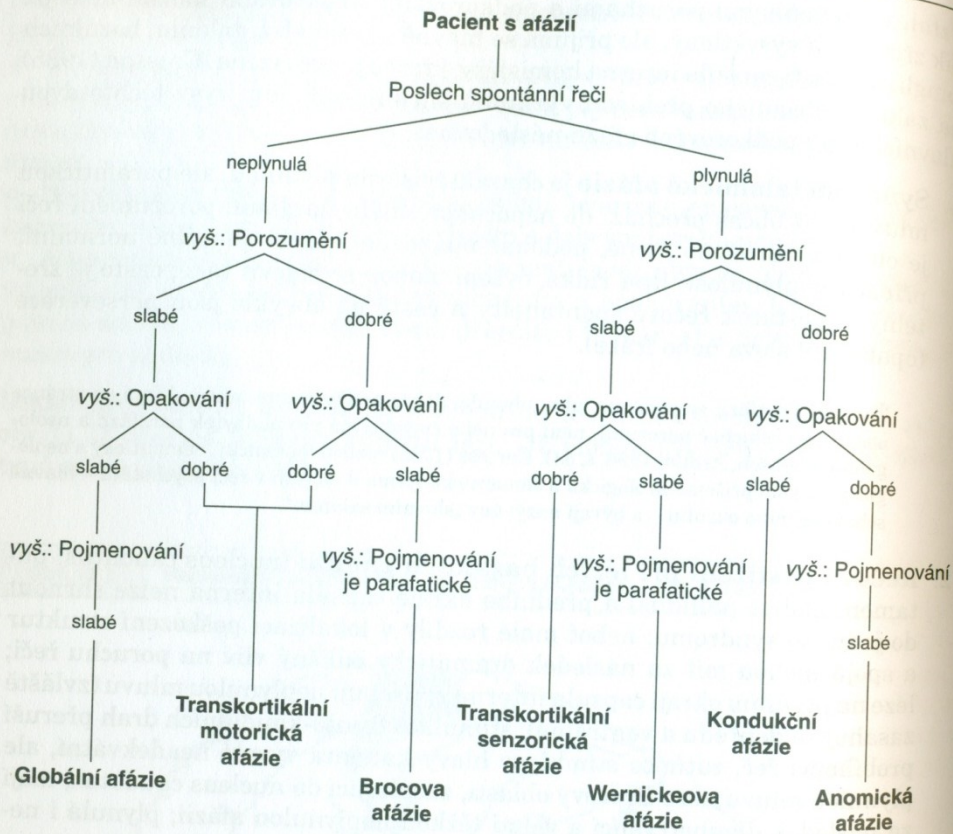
Pacient s afázií

Poslech spontánní řeči

neplynulá

plynulá

vyš.: Porozumění

vyš.: Porozumění

slabé

dobré

slabé

dobré

vyš.: Opakování

vyš.: Opakování

vyš.: Opakování

vyš.: Opakování

slabé

dobré

dobré

slabé

dobré

slabé

slabé

dobré

vyš.: Pojmenování

vyš.: Pojmenování je parafatické

vyš.: Pojmenování je parafatické

vyš.: Pojmenování

slabé

slabé

Transkortikální motorická afázie

Transkortikální senzorická afázie

Kondukční afázie

Globální afázie

Brocova afázie

Wernickeova afázie

Anomická afázie